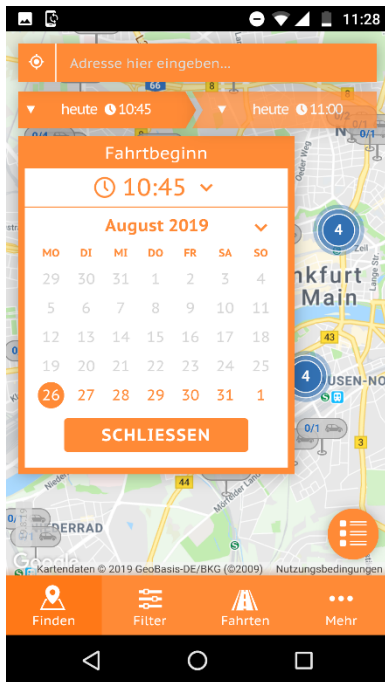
11:28

Adresse hier eingeben...

heute 10:45 heute 11:00

Fahrtbeginn

10:45

August 2019

| MO | DI | MI | DO | FR | SA | SO |
|---|---|---|---|---|---|---|
| 29 | 30 | 31 | 1 | 2 | 3 | 4 |
| 5 | 6 | 7 | 8 | 9 | 10 | 11 |
| 12 | 13 | 14 | 15 | 16 | 17 | 18 |
| 19 | 20 | 21 | 22 | 23 | 24 | 25 |
| 26 | 27 | 28 | 29 | 30 | 31 | 1 |

SCHLIESSEN

0/4 66 4 nkfurt Main 4 USEN-NO 0/1 0/1 44 0/1 DERRAD Google

Kartendaten © 2019 GeoBasis-DE/BKG (©2009) Nutzungsbedingungen

Finden Filter Fahrten Mehr